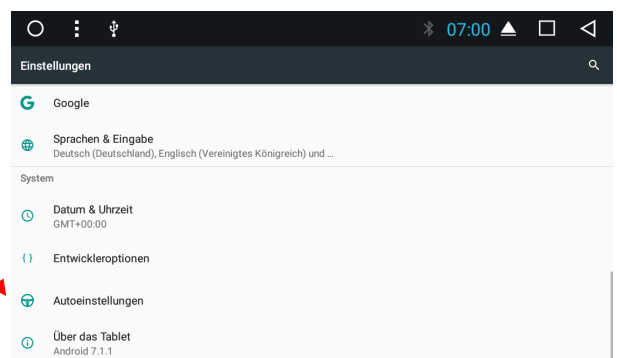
07:00

Einstellungen

Google

Sprachen & Eingabe
Deutsch (Deutschland), Englisch (Vereinigtes Königreich) und ...

System

Datum & Uhrzeit
GMT+00:00

Entwickleroptionen

Autoeinstellungen

Über das Tablet
Android 7.1.1